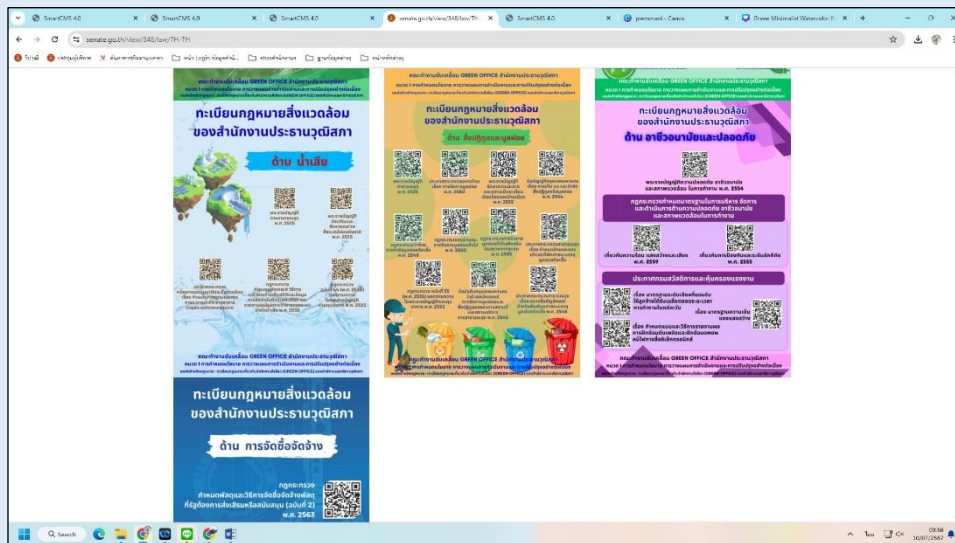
SmartCMS 4.0 | SmartCMS 4.0 | SmartCMS 4.0 | senate.go.th/view/348/law/TH-TH | SmartCMS 4.0 | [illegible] - Canva | Green Minimalist Watercolor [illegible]

senate.go.th/view/348/law/TH-TH

คณะทำงานขับเคลื่อน GREEN OFFICE สำนักงานประธานวุฒิสภา

ทะเบียนกฎหมายสิ่งแวดล้อม ของสำนักงานประธานวุฒิสภา

ด้าน น้ำเสีย

พ.ศ. 2535

พ.ศ. 2522

คณะทำงานขับเคลื่อน GREEN OFFICE สำนักงานประธานวุฒิสภา

ทะเบียนกฎหมายสิ่งแวดล้อม ของสำนักงานประธานวุฒิสภา

ด้าน การจัดซื้อจัดจ้าง

กฎกระทรวง กำหนดพัสดุและวิธีการจัดซื้อจัดจ้างพัสดุที่รัฐต้องการส่งเสริมหรือสนับสนุน (ฉบับที่ 2) พ.ศ. 2563

คณะทำงานขับเคลื่อน GREEN OFFICE สำนักงานประธานวุฒิสภา

ทะเบียนกฎหมายสิ่งแวดล้อม ของสำนักงานประธานวุฒิสภา

ด้าน สิ่งปฏิกูลและมูลฝอย

คณะทำงานขับเคลื่อน GREEN OFFICE สำนักงานประธานวุฒิสภา

คณะทำงานขับเคลื่อน GREEN OFFICE สำนักงานประธานวุฒิสภา

ทะเบียนกฎหมายสิ่งแวดล้อม ของสำนักงานประธานวุฒิสภา

ด้าน อาชีวอนามัยและปลอดภัย

พระราชบัญญัติความปลอดภัย อาชีวอนามัย และสภาพแวดล้อม ในการทำงาน พ.ศ. 2554

กฎกระทรวงกำหนดมาตรฐานในการบริหาร จัดการ และดำเนินการด้านความปลอดภัย อาชีวอนามัย และสภาพแวดล้อมในการทำงาน

พ.ศ. 2559

พ.ศ. 2555

ประกาศกรมสวัสดิการและคุ้มครองแรงงาน

คณะทำงานขับเคลื่อน GREEN OFFICE สำนักงานประธานวุฒิสภา

Search

09:56
30/07/2567